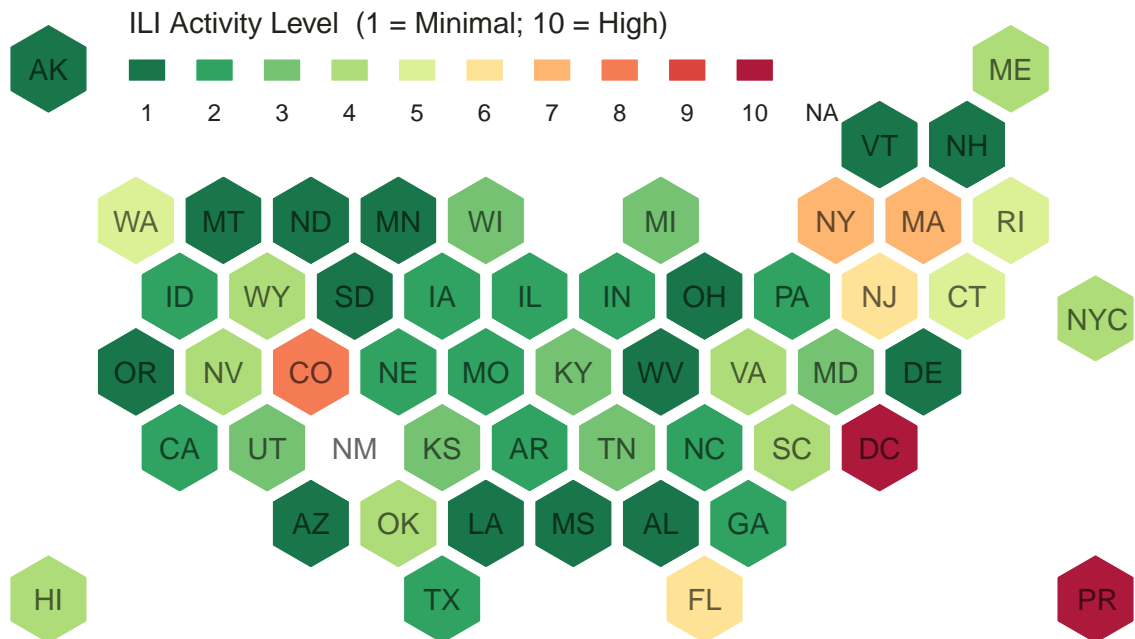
ILI Activity Level (1 = Minimal; 10 = High)

1 2 3 4 5 6 7 8 9 10 NA

AK

ME

VT NH

WA MT ND MN WI MI NY MA RI

ID WY SD IA IL IN OH PA NJ CT

NYC

OR NV CO NE MO KY WV VA MD DE

CA UT NM KS AR TN NC SC DC

AZ OK LA MS AL GA

HI TX FL PR